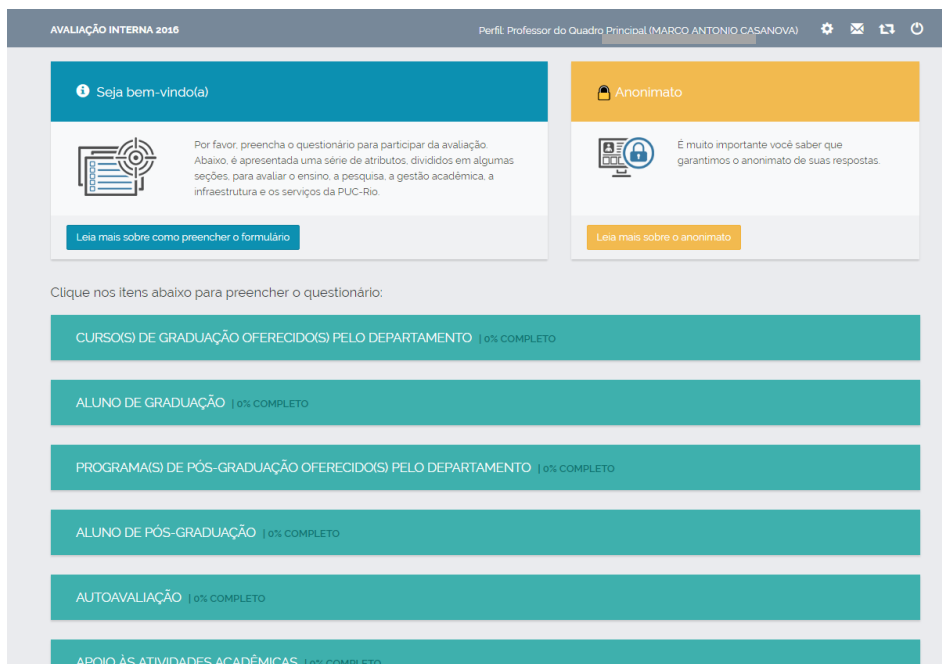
AVALIAÇÃO INTERNA 2016

Perfil: Professor do Quadro Principal (MARCO ANTONIO CASANOVA)

Seja bem-vindo(a)

Por favor, preencha o questionário para participar da avaliação. Abaixo, é apresentada uma série de atributos, divididos em algumas seções, para avaliar o ensino, a pesquisa, a gestão acadêmica, a infraestrutura e os serviços da PUC-Rio.

Leia mais sobre como preencher o formulário

Anonimato

É muito importante você saber que garantimos o anonimato de suas respostas.

Leia mais sobre o anonimato

Clique nos itens abaixo para preencher o questionário:

CURSO(S) DE GRADUAÇÃO OFERECIDO(S) PELO DEPARTAMENTO | 0% COMPLETO

ALUNO DE GRADUAÇÃO | 0% COMPLETO

PROGRAMA(S) DE PÓS-GRADUAÇÃO OFERECIDO(S) PELO DEPARTAMENTO | 0% COMPLETO

ALUNO DE PÓS-GRADUAÇÃO | 0% COMPLETO

AUTOAVALIAÇÃO | 0% COMPLETO

APOIO ÀS ATIVIDADES ACADÊMICAS | 0% COMPLETO